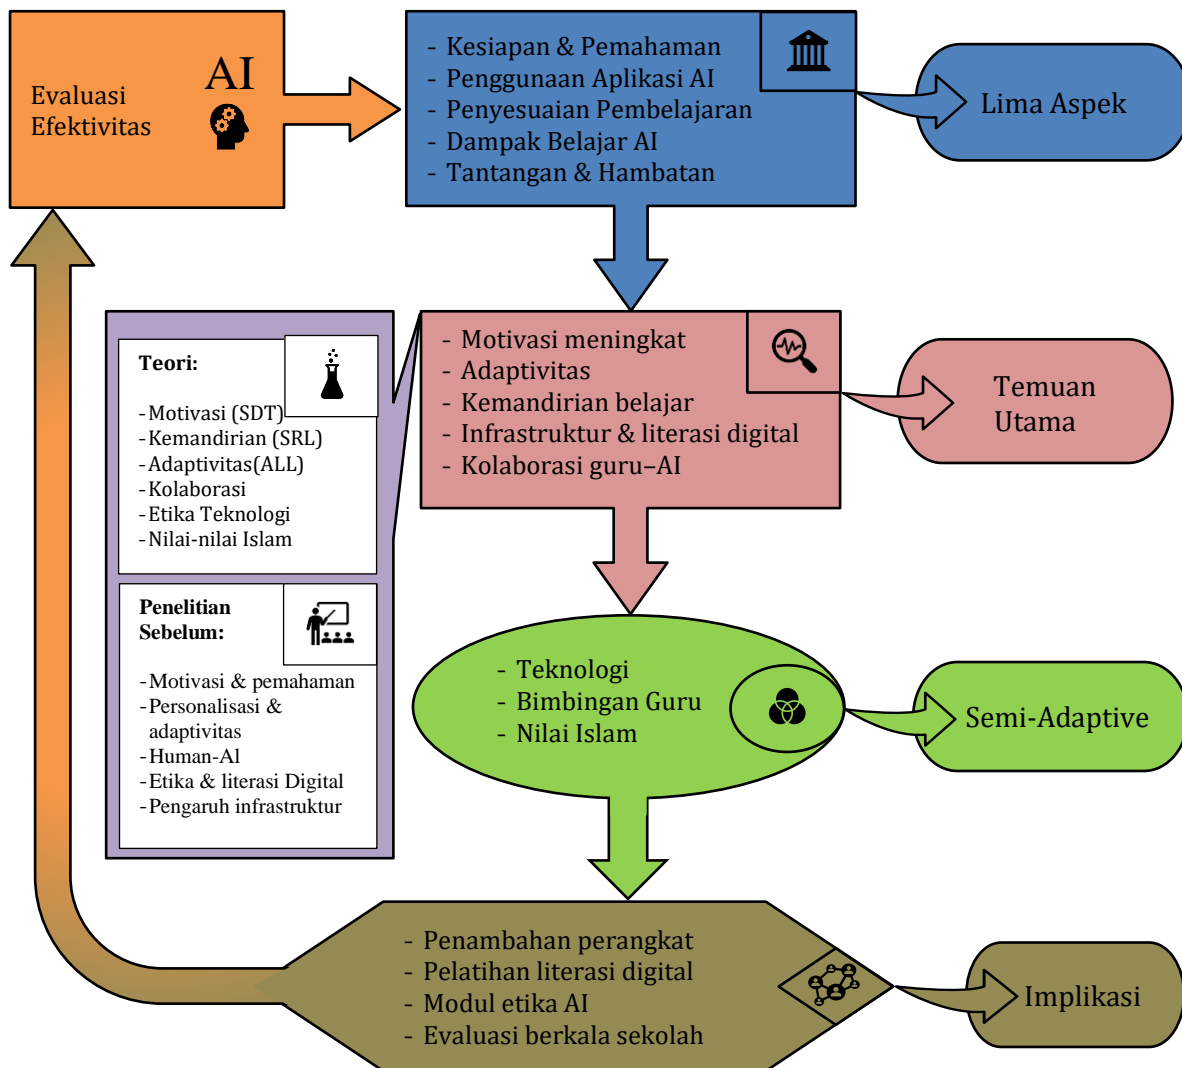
Evaluasi Efektivitas

AI

- Kesiapan & Pemahaman
- Penggunaan Aplikasi AI
- Penyesuaian Pembelajaran
- Dampak Belajar AI
- Tantangan & Hambatan

Lima Aspek

Teori:

-Motivasi (SDT)
-Kemandirian (SRL)
-Adaptivitas(ALL)
-Kolaborasi
-Etika Teknologi
-Nilai-nilai Islam

Penelitian Sebelum:

-Motivasi & pemahaman
-Personalisasi & adaptivitas
-Human-Al
-Etika & literasi Digital
-Pengaruh infrastruktur

- Motivasi meningkat
- Adaptivitas
- Kemandirian belajar
- Infrastruktur & literasi digital
- Kolaborasi guru–AI

Temuan Utama

- Teknologi
- Bimbingan Guru
- Nilai Islam

Semi-Adaptive

- Penambahan perangkat
- Pelatihan literasi digital
- Modul etika AI
- Evaluasi berkala sekolah

Implikasi